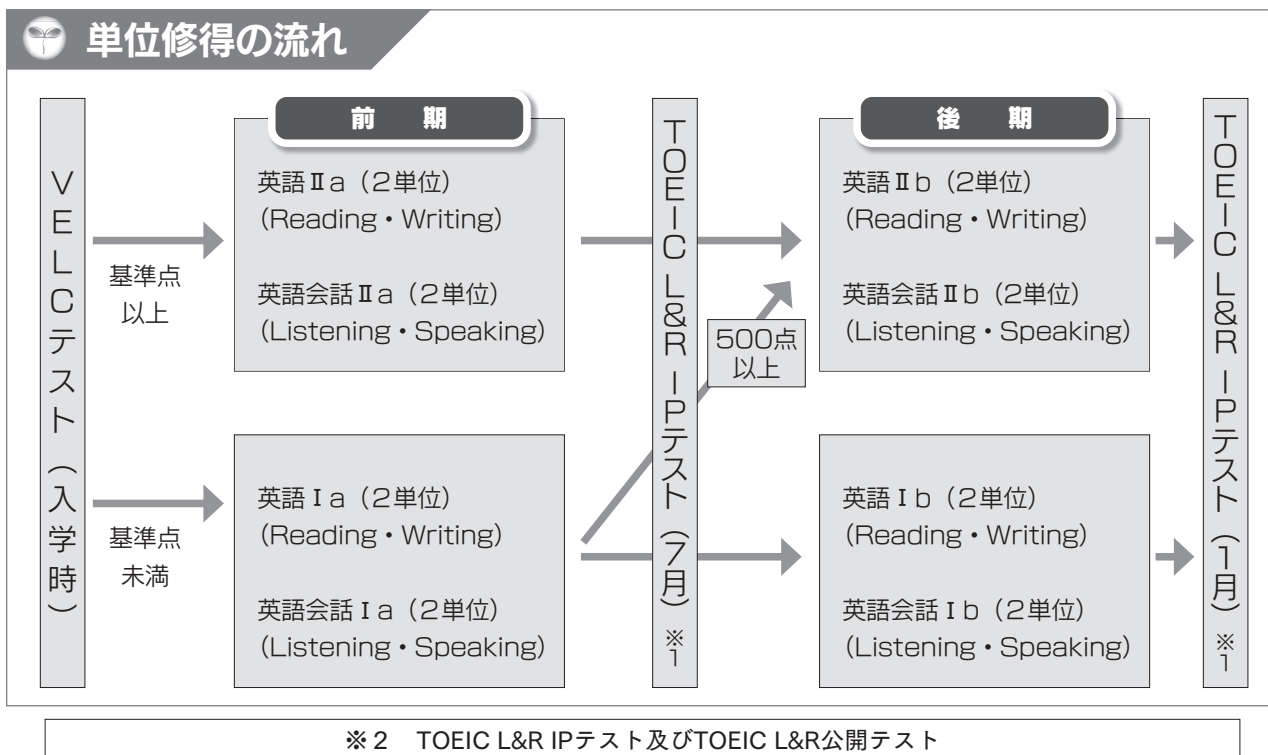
単位修得の流れ

VELCテスト（入学時）

基準点以上

基準点未満

前　期

英語Ⅱa（2単位）
（Reading・Writing）

英語会話Ⅱa（2単位）
（Listening・Speaking）

英語Ⅰa（2単位）
（Reading・Writing）

英語会話Ⅰa（2単位）
（Listening・Speaking）

TOEIC L&R IPテスト（7月）※1

500点以上

後　期

英語Ⅱb（2単位）
（Reading・Writing）

英語会話Ⅱb（2単位）
（Listening・Speaking）

英語Ⅰb（2単位）
（Reading・Writing）

英語会話Ⅰb（2単位）
（Listening・Speaking）

TOEIC L&R IPテスト（1月）※1

※2　TOEIC L&R IPテスト及びTOEIC L&R公開テスト